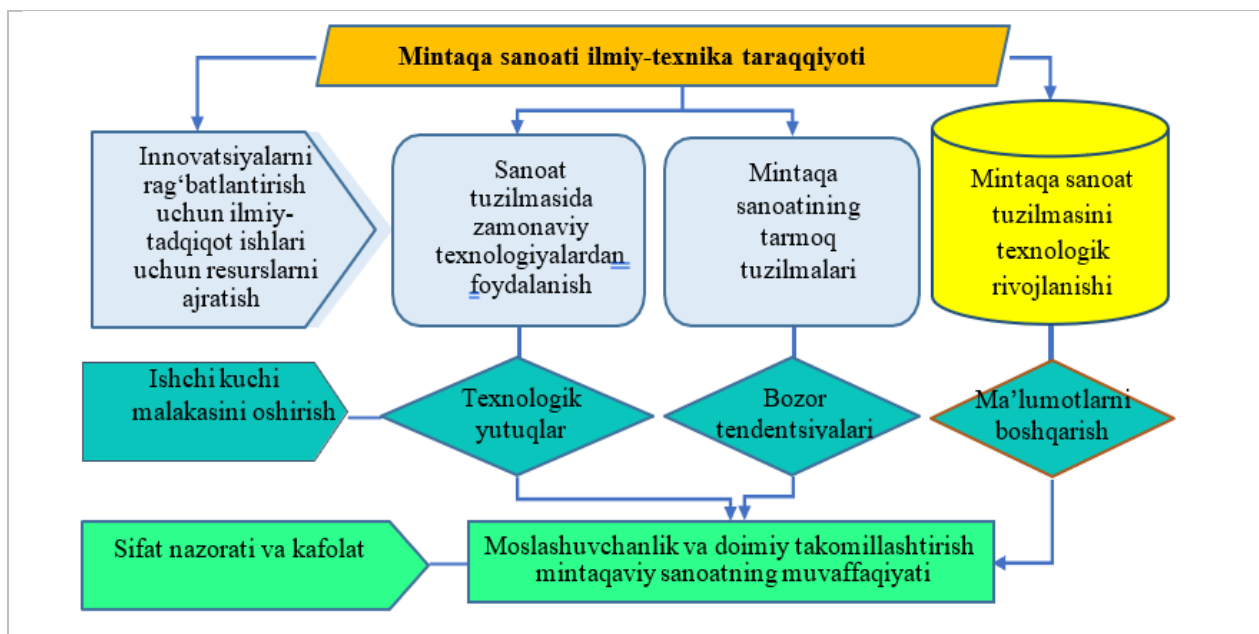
Mintaqa sanoati ilmiy-texnika taraqqiyoti

Innovatsiyalarni rag'batlantirish uchun ilmiy-tadqiqot ishlari uchun resurslarni ajratish

Sanoat tuzilmasida zamonaviy texnologiyalardan foydalanish

Mintaqa sanoatining tarmoq tuzilmalari

Mintaqa sanoat tuzilmasini texnologik rivojlanishi

Ishchi kuchi malakasini oshirish

Texnologik yutuqlar

Bozor tendentsiyalari

Ma'lumotlarni boshqarish

Sifat nazorati va kafolat

Moslashuvchanlik va doimiy takomillashtirish mintaqaviy sanoatning muvaffaqiyati